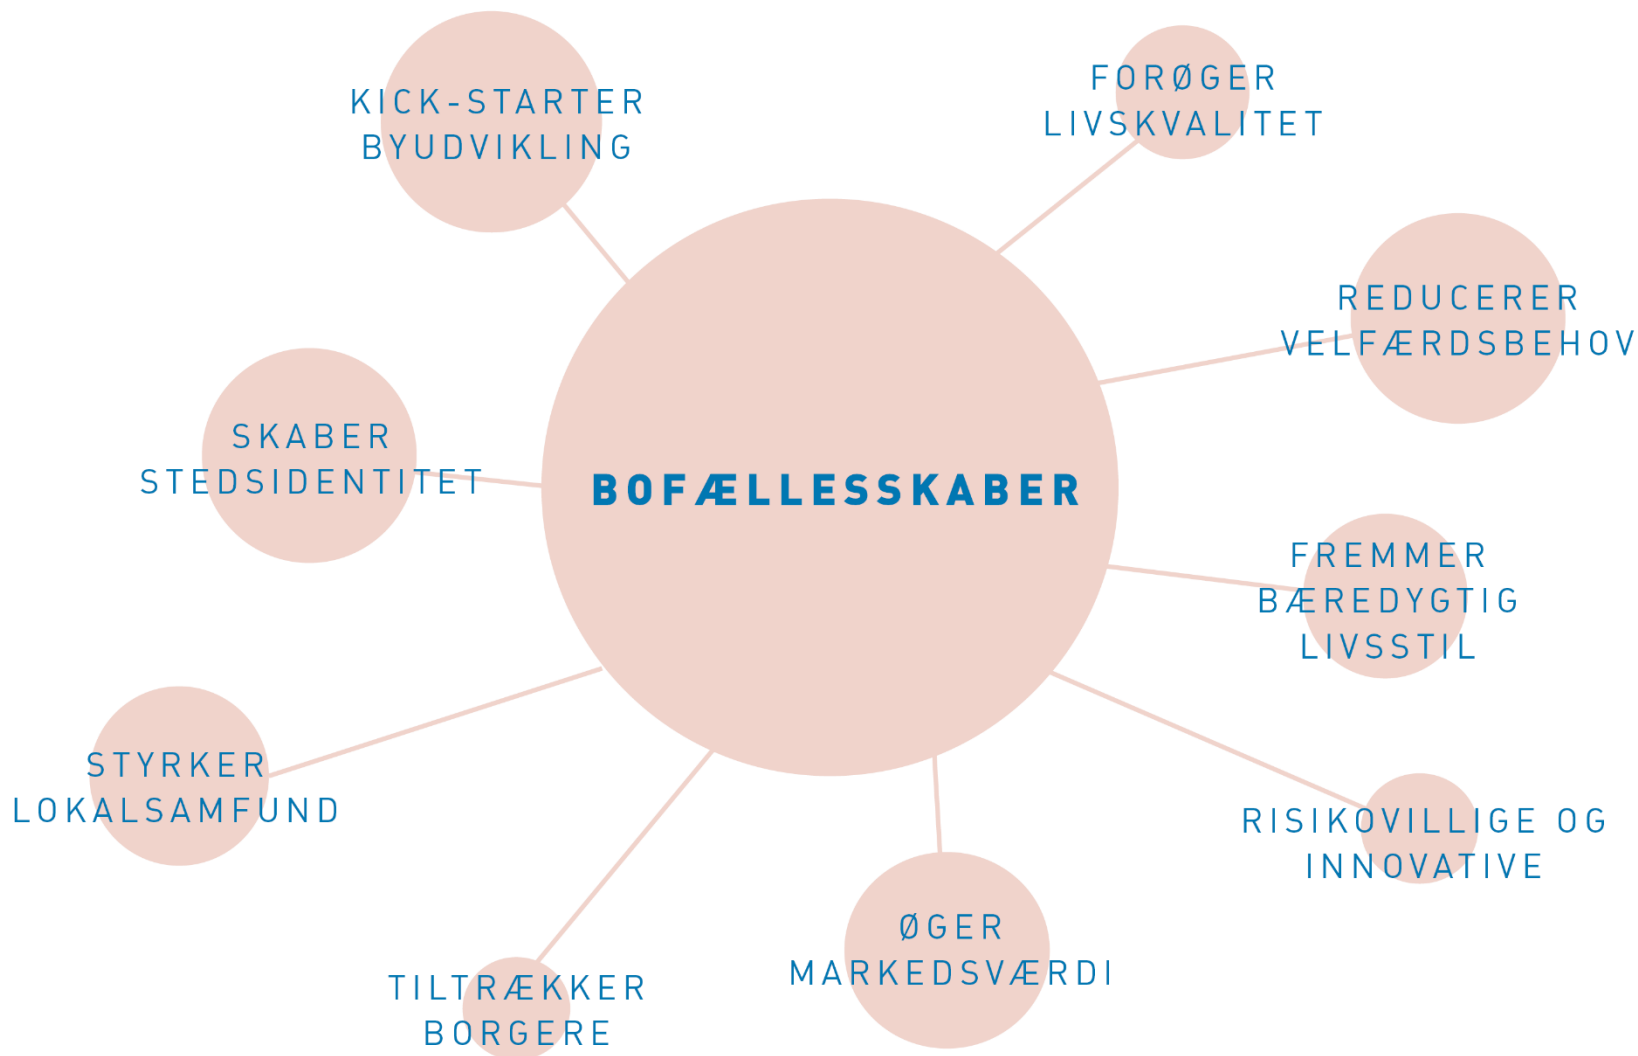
KICK-STARTER BYUDVIKLING

FORØGER LIVSKVALITET

REDUCERER VELFÆRDSBEHOV

SKABER STEDSIDENTITET

BOFÆLLESSKABER

FREMMER BÆREDYGTIG LIVSSTIL

STYRKER LOKALSAMFUND

RISIKOVILLIGE OG INNOVATIVE

ØGER MARKEDSVÆRDI

TILTRÆKKER BORGERE